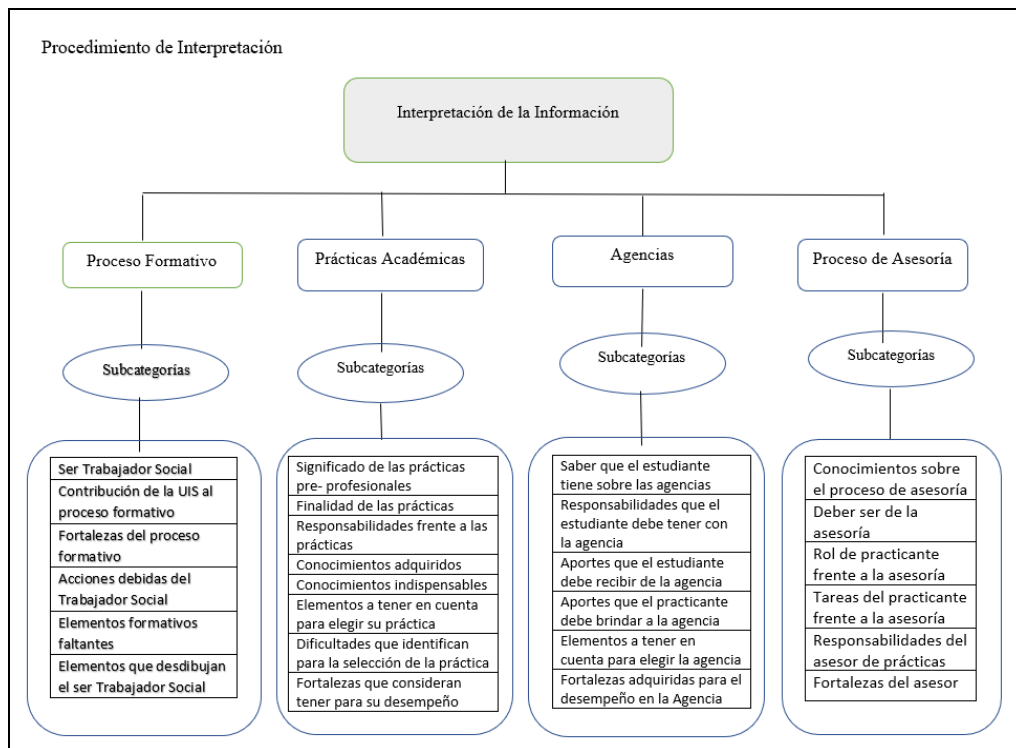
Procedimiento de Interpretación

Interpretación de la Información

Proceso Formativo

Subcategorías

Ser Trabajador Social
Contribución de la UIS al proceso formativo
Fortalezas del proceso formativo
Acciones debidas del Trabajador Social
Elementos formativos faltantes
Elementos que desdibujan el ser Trabajador Social

Prácticas Académicas

Subcategorías

Significado de las prácticas pre- profesionales
Finalidad de las prácticas
Responsabilidades frente a las prácticas
Conocimientos adquiridos
Conocimientos indispensables
Elementos a tener en cuenta para elegir su práctica
Dificultades que identifican para la selección de la práctica
Fortalezas que consideran tener para su desempeño

Agencias

Subcategorías

Saber que el estudiante tiene sobre las agencias
Responsabilidades que el estudiante debe tener con la agencia
Aportes que el estudiante debe recibir de la agencia
Aportes que el practicante debe brindar a la agencia
Elementos a tener en cuenta para elegir la agencia
Fortalezas adquiridas para el desempeño en la Agencia

Proceso de Asesoría

Subcategorías

Conocimientos sobre el proceso de asesoría
Deber ser de la asesoría
Rol de practicante frente a la asesoría
Tareas del practicante frente a la asesoría
Responsabilidades del asesor de prácticas
Fortalezas del asesor